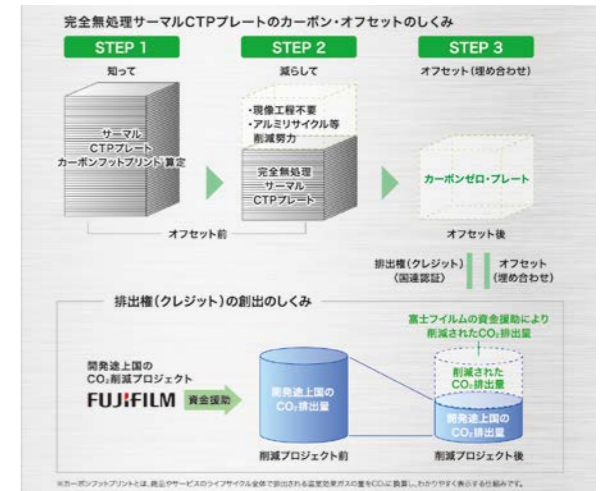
完全無処理サーマルCTPプレートのカーボン・オフセットのしくみ

STEP 1
知って

サーマル
CTPプレート
カーボンフットプリント算定

STEP 2
減らして

・現像工程不要
・アルミリサイクル等
削減努力

完全無処理
サーマル
CTPプレート

STEP 3
オフセット(埋め合わせ)

カーボンゼロ・プレート

オフセット前

オフセット後

排出権(クレジット)
(国連認証)

オフセット
(埋め合わせ)

排出権(クレジット)の創出のしくみ

開発途上国の
$CO_2$削減プロジェクト

FUJIFILM

資金援助

開発途上国の
$CO_2$排出量

削減プロジェクト前

富士フイルムの資金援助により
削減された$CO_2$排出量

削減された
$CO_2$排出量

開発途上国の
$CO_2$排出量

削減プロジェクト後

※カーボンフットプリントとは、商品やサービスのライフサイクル全体で排出される温室効果ガスの量を$CO_2$に換算し、わかりやすく表示する仕組みです。